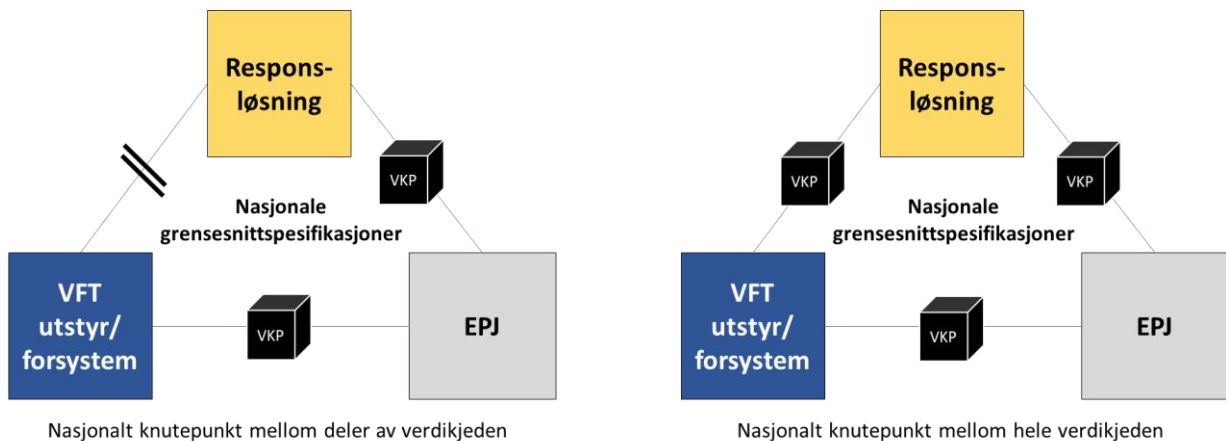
Responsløsning

VKP

Nasjonale grensesnittspesifikasjoner

VFT utstyr/ forsystem

VKP

EPJ

Nasjonalt knutepunkt mellom deler av verdikjeden

Responsløsning

VKP

VKP

Nasjonale grensesnittspesifikasjoner

VFT utstyr/ forsystem

VKP

EPJ

Nasjonalt knutepunkt mellom hele verdikjeden